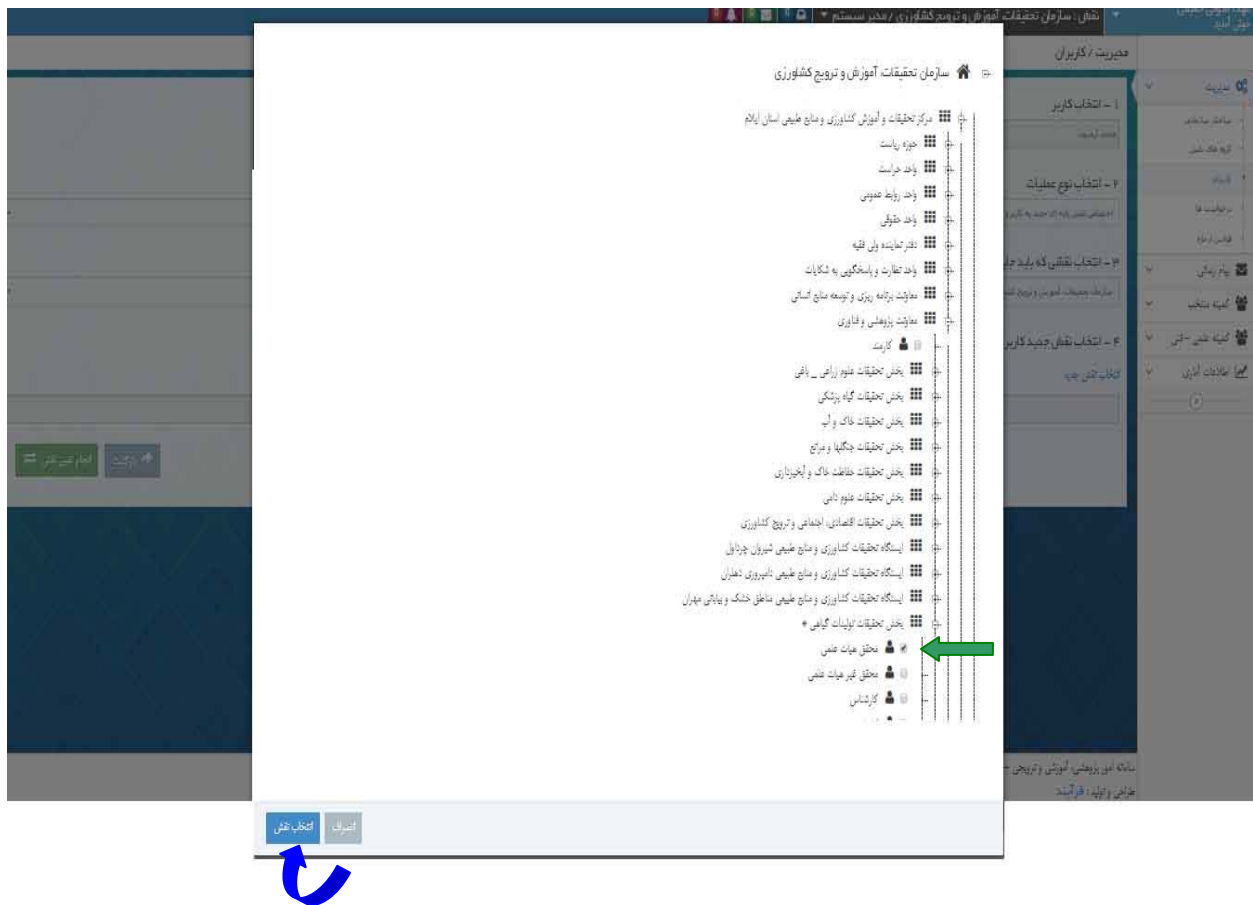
نقش: سازمان تحقیقات، آموزش و ترویج کشاورزی / مدیر سیستم

مدیریت / کاربران

مدیریت
ساختار سازمانی
گروه های نقش
کاربران
درخواست ها
فرایند ارجاع
پیام رسانی
کمیته منتخب
کمیته علمی - فنی
اطلاعات آماری

۱ - انتخاب کاربر
۲ - انتخاب نوع عملیات
۳ - انتخاب نقشی که باید جایگزین شود
۴ - انتخاب نقش جدید کاربر
انتخاب نقش جدید

بازگشت
انجام تغییر نقش

سامانه امور پژوهشی، آموزشی و ترویجی
طراحی و تولید: فن‌آسند

سازمان تحقیقات، آموزش و ترویج کشاورزی
مرکز تحقیقات و آموزش کشاورزی و منابع طبیعی استان ایلام
حوزه ریاست
واحد حراست
واحد روابط عمومی
واحد حقوقی
دفتر نماینده ولی فقیه
واحد نظارت و پاسخگویی به شکایات
معاونت برنامه ریزی و توسعه منابع انسانی
معاونت پژوهشی و فناوری
کارمند
بخش تحقیقات علوم زراعی _ باغی
بخش تحقیقات گیاه پزشکی
بخش تحقیقات خاک و آب
بخش تحقیقات جنگلها و مراتع
بخش تحقیقات حفاظت خاک و آبخیزداری
بخش تحقیقات علوم دامی
بخش تحقیقات اقتصادی، اجتماعی و ترویج کشاورزی
ایستگاه تحقیقات کشاورزی و منابع طبیعی شیروان چرداول
ایستگاه تحقیقات کشاورزی و منابع طبیعی دامپروری دهلران
ایستگاه تحقیقات کشاورزی و منابع طبیعی مناطق خشک و بیابانی مهران
بخش تحقیقات تولیدات گیاهی *
محقق هیات علمی
محقق غیر هیات علمی
کارشناس

انصراف
انتخاب نقش